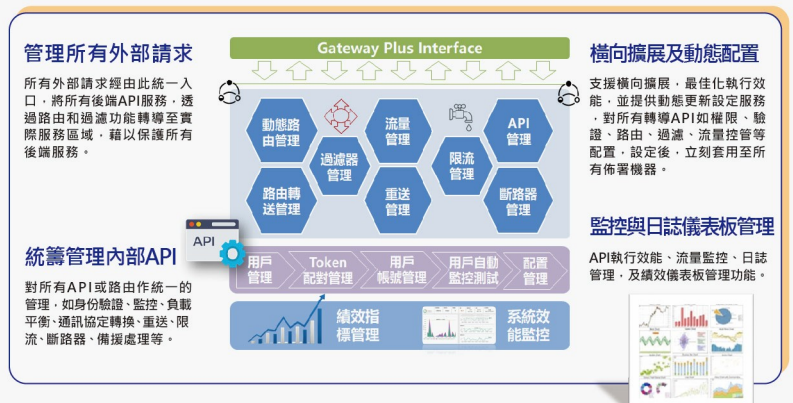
管理所有外部請求

所有外部請求經由此統一入口，將所有後端API服務，透過路由和過濾功能轉導至實際服務區域，藉以保護所有後端服務。

統籌管理內部API

對所有API或路由作統一的管理，如身份驗證、監控、負載平衡、通訊協定轉換、重送、限流、斷路器、備援處理等。

Gateway Plus Interface

動態路由管理

過濾器管理

流量管理

限流管理

API管理

路由轉送管理

重送管理

斷路器管理

API

用戶管理

Token配對管理

用戶帳號管理

用戶自動監控測試

配置管理

績效指標管理

系統效能監控

橫向擴展及動態配置

支援橫向擴展，最佳化執行效能，並提供動態更新設定服務，對所有轉導API如權限、驗證、路由、過濾、流量控管等配置，設定後，立刻套用至所有佈署機器。

監控與日誌儀表板管理

API執行效能、流量監控、日誌管理，及績效儀表板管理功能。